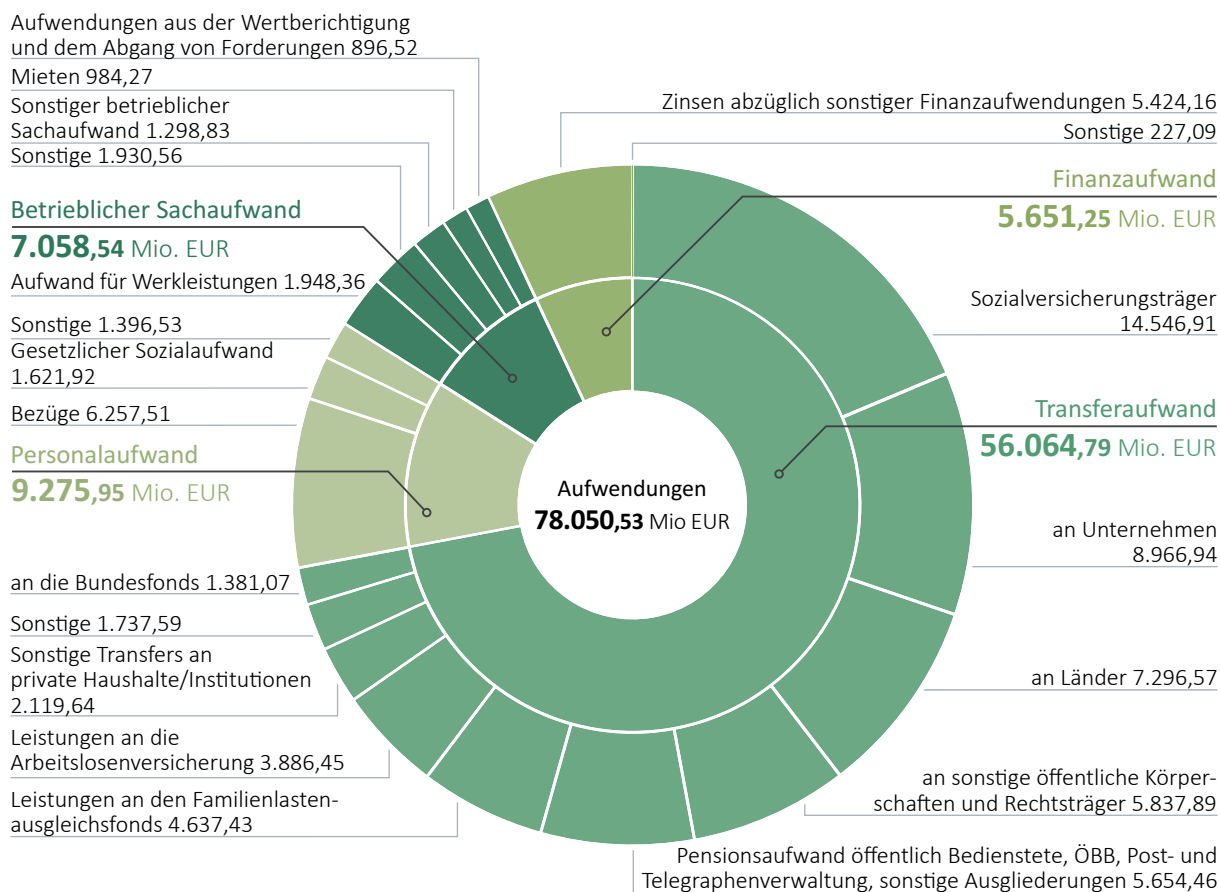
Aufwendungen aus der Wertberichtigung und dem Abgang von Forderungen 896,52

Mieten 984,27

Sonstiger betrieblicher Sachaufwand 1.298,83

Sonstige 1.930,56

Betrieblicher Sachaufwand
7.058,54 Mio. EUR

Aufwand für Werkleistungen 1.948,36

Sonstige 1.396,53

Gesetzlicher Sozialaufwand 1.621,92

Bezüge 6.257,51

Personalaufwand
9.275,95 Mio. EUR

an die Bundesfonds 1.381,07

Sonstige 1.737,59

Sonstige Transfers an private Haushalte/Institutionen 2.119,64

Leistungen an die Arbeitslosenversicherung 3.886,45

Leistungen an den Familienlastenausgleichsfonds 4.637,43

Zinsen abzüglich sonstiger Finanzaufwendungen 5.424,16

Sonstige 227,09

Finanzaufwand
5.651,25 Mio. EUR

Sozialversicherungsträger 14.546,91

Transferaufwand
56.064,79 Mio. EUR

Aufwendungen
78.050,53 Mio EUR

an Unternehmen 8.966,94

an Länder 7.296,57

an sonstige öffentliche Körperschaften und Rechtsträger 5.837,89

Pensionsaufwand öffentlich Bedienstete, ÖBB, Post- und Telegraphenverwaltung, sonstige Ausgliederungen 5.654,46